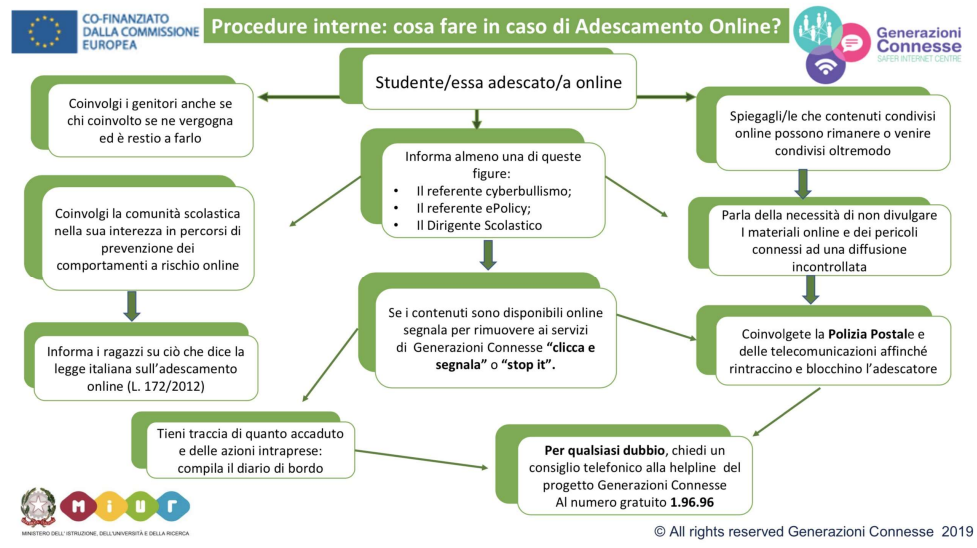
CO-FINANZIATO DALLA COMMISSIONE EUROPEA

Procedure interne: cosa fare in caso di Adescamento Online?

Generazioni Connesse
SAFER INTERNET CENTRE

Studente/essa adescato/a online

Coinvolgi i genitori anche se chi coinvolto se ne vergogna ed è restio a farlo

Informa almeno una di queste figure:
• Il referente cyberbullismo;
• Il referente ePolicy;
• Il Dirigente Scolastico

Spiegagli/le che contenuti condivisi online possono rimanere o venire condivisi oltremodo

Coinvolgi la comunità scolastica nella sua interezza in percorsi di prevenzione dei comportamenti a rischio online

Parla della necessità di non divulgare I materiali online e dei pericoli connessi ad una diffusione incontrollata

Informa i ragazzi su ciò che dice la legge italiana sull'adescamento online (L. 172/2012)

Se i contenuti sono disponibili online segnala per rimuovere ai servizi di Generazioni Connesse **"clicca e segnala"** o **"stop it".**

Coinvolgete la **Polizia Postal**e e delle telecomunicazioni affinché rintraccino e blocchino l'adescatore

Tieni traccia di quanto accaduto e delle azioni intraprese: compila il diario di bordo

**Per qualsiasi dubbio**, chiedi un consiglio telefonico alla helpline del progetto Generazioni Connesse Al numero gratuito **1.96.96**

MIUR
MINISTERO DELL'ISTRUZIONE, DELL'UNIVERSITÀ E DELLA RICERCA

© All rights reserved Generazioni Connesse 2019